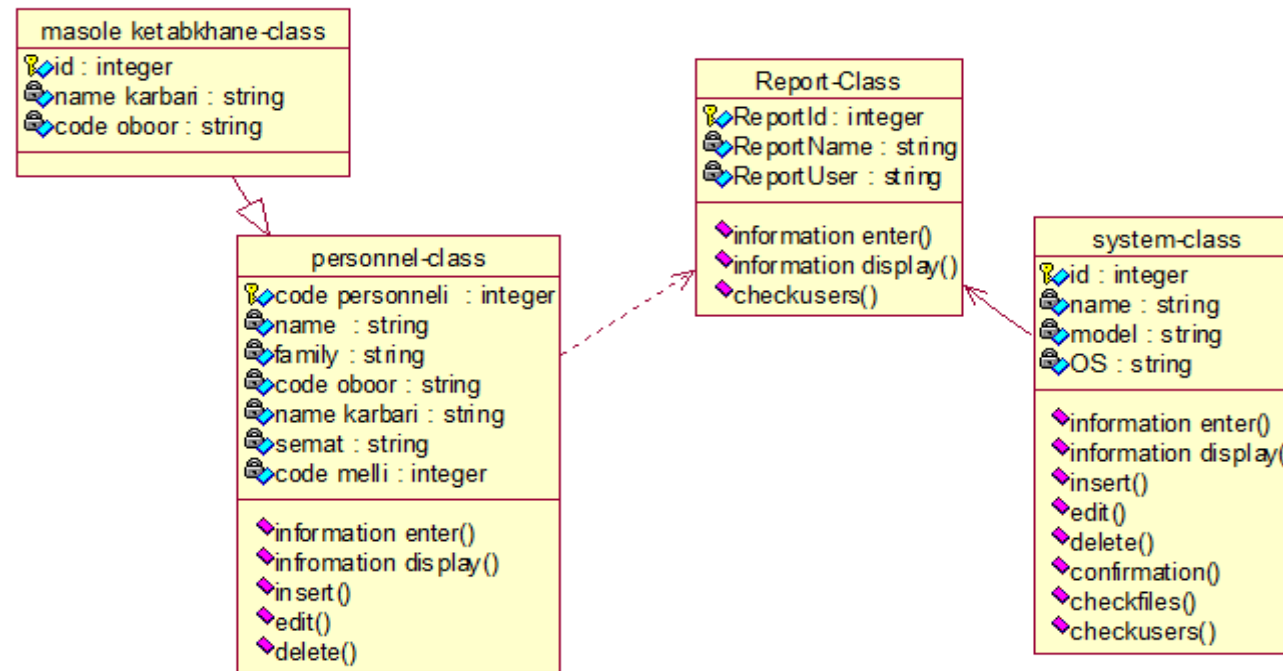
masole ketabkhane-class
id : integer
name karbari : string
code oboor : string

Report-Class
ReportId : integer
ReportName : string
ReportUser : string
information enter()
information display()
checkusers()

personnel-class
code personneli : integer
name : string
family : string
code oboor : string
name karbari : string
semat : string
code melli : integer
information enter()
infromation display()
insert()
edit()
delete()

system-class
id : integer
name : string
model : string
OS : string
information enter()
information display(
insert()
edit()
delete()
confirmation()
checkfiles()
checkusers()